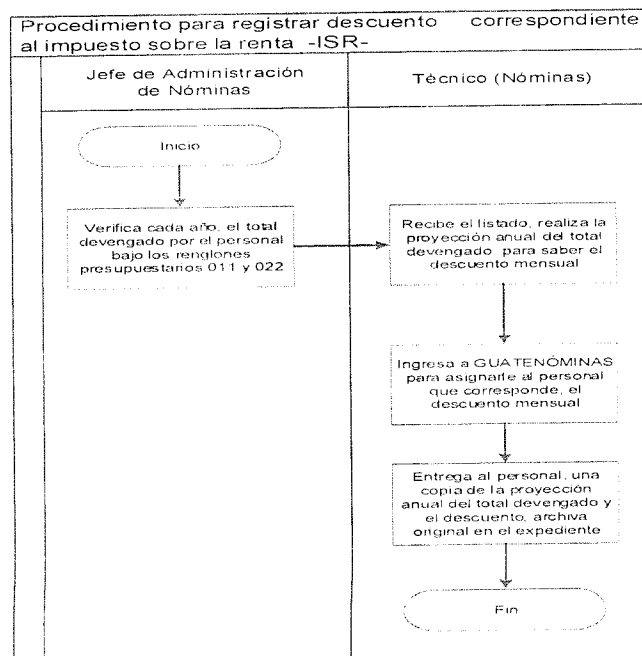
Procedimiento para registrar descuento correspondiente al impuesto sobre la renta -ISR-

Jefe de Administración de Nóminas

Técnico (Nóminas)

Inicio

Verifica cada año, el total devengado por el personal bajo los renglones presupuestarios 011 y 022

Recibe el listado, realiza la proyección anual del total devengado para saber el descuento mensual

Ingresa a GUATENÓMINAS para asignarle al personal que corresponde, el descuento mensual

Entrega al personal, una copia de la proyección anual del total devengado y el descuento, archiva original en el expediente

Fin